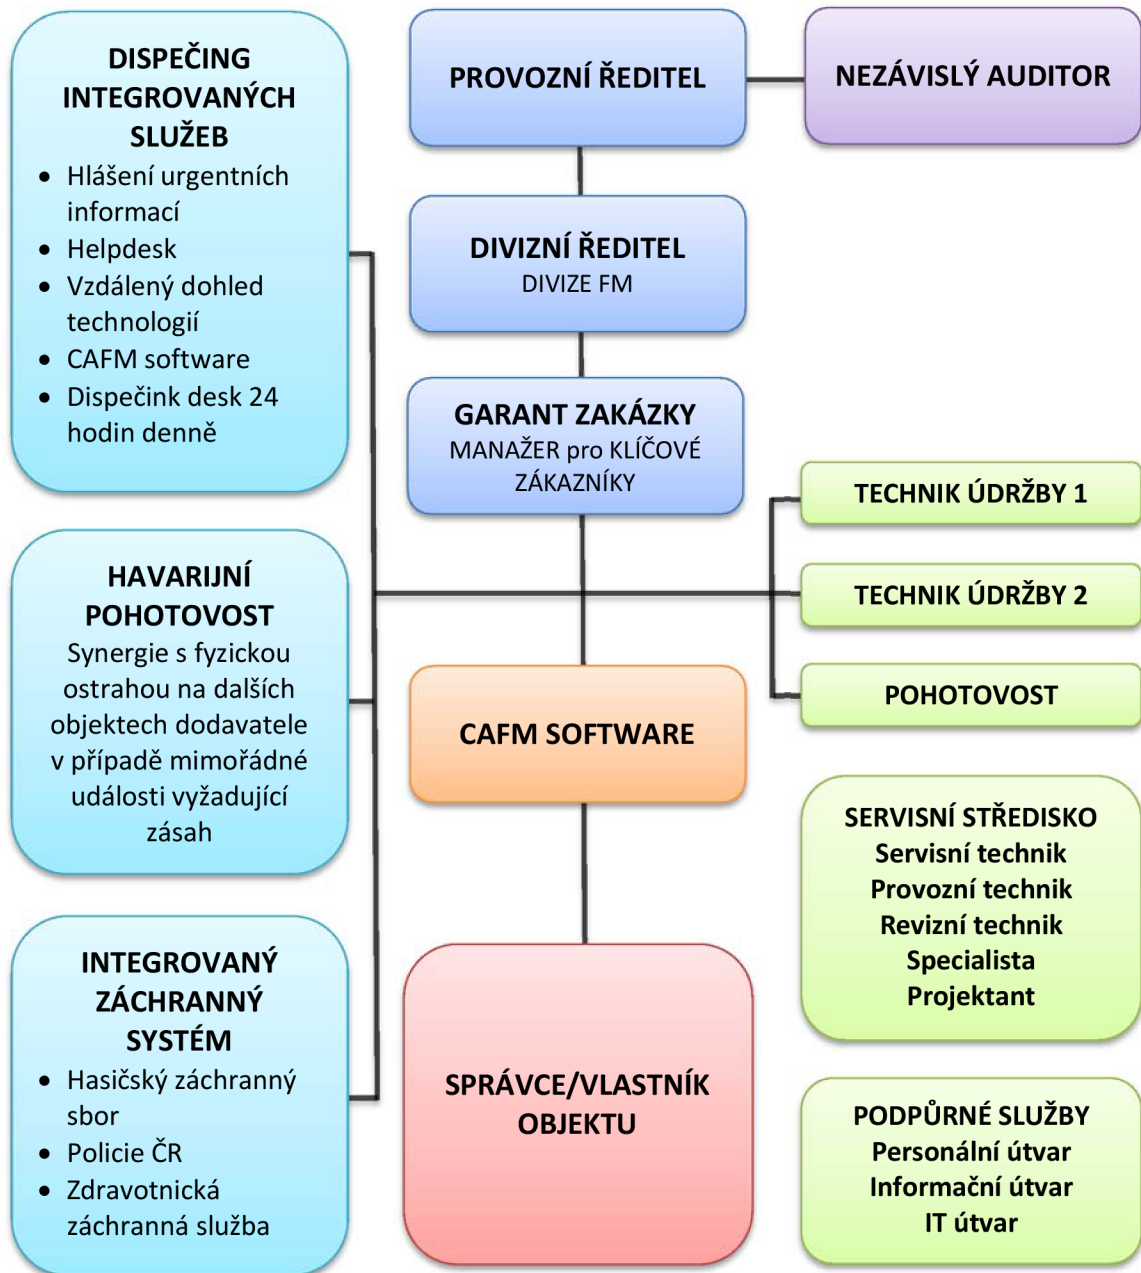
DISPEČING INTEGROVANÝCH SLUŽEB
- Hlášení urgentních informací
- Helpdesk
- Vzdálený dohled technologií
- CAFM software
- Dispečink desk 24 hodin denně

PROVOZNÍ ŘEDITEL

NEZÁVISLÝ AUDITOR

DIVIZNÍ ŘEDITEL
DIVIZE FM

GARANT ZAKÁZKY
MANAŽER pro KLÍČOVÉ ZÁKAZNÍKY

TECHNIK ÚDRŽBY 1

TECHNIK ÚDRŽBY 2

POHOTOVOST

HAVARIJNÍ POHOTOVOST
Synergie s fyzickou ostrahou na dalších objektech dodavatele v případě mimořádné události vyžadující zásah

CAFM SOFTWARE

SERVISNÍ STŘEDISKO
Servisní technik
Provozní technik
Revizní technik
Specialista
Projektant

INTEGROVANÝ ZÁCHRANNÝ SYSTÉM
- Hasičský záchranný sbor
- Policie ČR
- Zdravotnická záchranná služba

SPRÁVCE/VLASTNÍK OBJEKTU

PODPŮRNÉ SLUŽBY
Personální útvar
Informační útvar
IT útvar